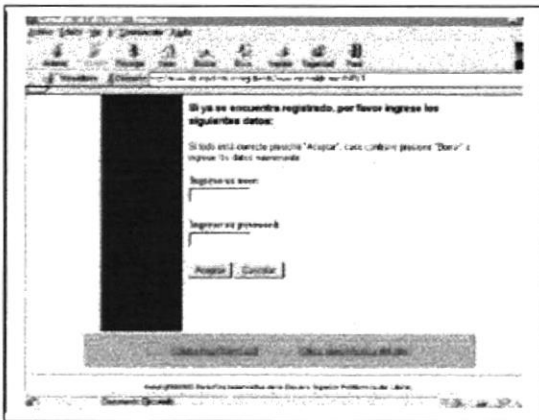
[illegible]

Si ya se encuentra registrado, por favor ingrese los siguientes datos:

Si todo está correcto presione "Aceptar", caso contrario presione "Borrar" e ingrese los datos nuevamente.

Ingrese su user:

Ingrese su password:

Aceptar Cancelar

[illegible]